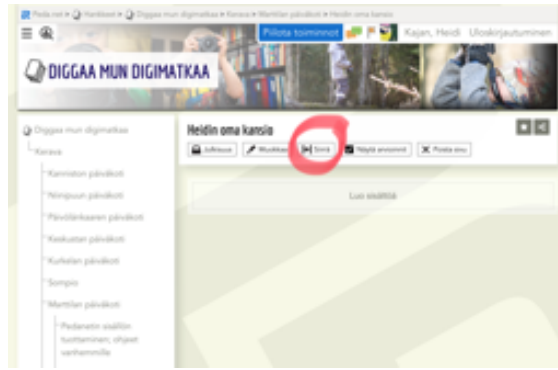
Peda.net » Hankkeet » Diggaa mun digimatkaa » Kerava » Mattilan päiväkoti » Heidin oma kansio

Piilota toiminnot

Kajan, Heidi Uloskirjautuminen

DIGGAA MUN DIGIMATKAA

Diggaa mun digimatkaa
Kerava
Kanniston päiväkoti
Nimipuun päiväkoti
Päivölänkaaren päiväkoti
Keskustan päiväkoti
Kurkelan päiväkoti
Sompio
Mattilan päiväkoti
Pedanetin sisällön tuottaminen, ohjeet vanhemmille

Heidin oma kansio

Julkaisu Muokkaa Siirrä Näytä annoimmi Poista sivu

Luo sisältöä